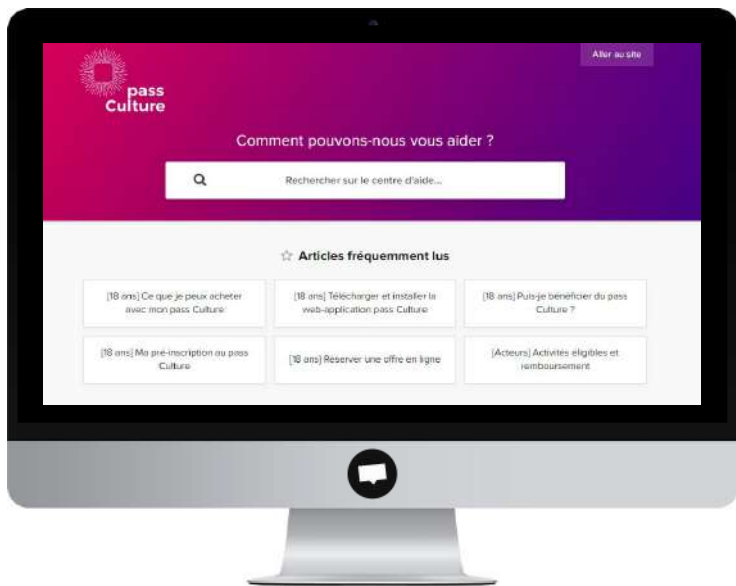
pass Culture

Aller au site

Comment pouvons-nous vous aider ?

Rechercher sur le centre d'aide...

Articles fréquemment lus

[18 ans] Ce que je peux acheter avec mon pass Culture

[18 ans] Télécharger et installer la web-application pass Culture

[18 ans] Puis-je bénéficier du pass Culture ?

[18 ans] Ma pré-inscription au pass Culture

[18 ans] Réserver une offre en ligne

[Acteurs] Activités éligibles et remboursement